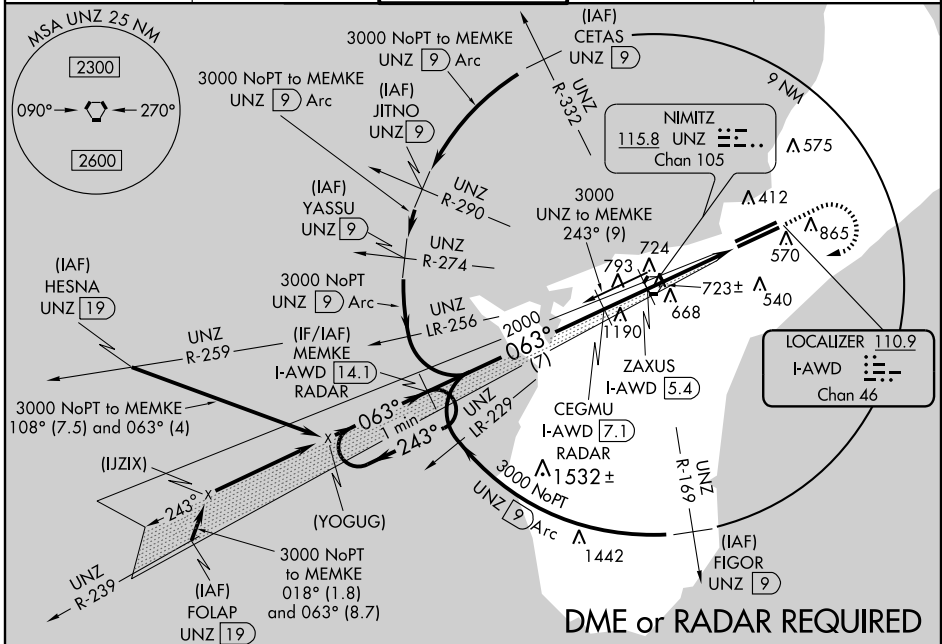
MSA UNZ 25 NM
2300
090°
270°
2600

3000 NoPT to MEMKE
UNZ 9 Arc

3000 NoPT to MEMKE
UNZ 9 Arc

(IAF)
JITNO
UNZ 9

(IAF)
CETAS
UNZ 9

UNZ
R-332

9 NM

NIMITZ
115.8 UNZ
Chan 105

575

UNZ
R-290

(IAF)
YASSU
UNZ 9

UNZ
R-274

3000
UNZ to MEMKE
243° (9)

412
865
570

724
793
723±
540
668
1190

(IAF)
HESNA
UNZ 19

3000 NoPT
UNZ 9 Arc

UNZ
LR-256

2000
063°
(7)

LOCALIZER 110.9
I-AWD
Chan 46

UNZ
R-259

(IF/IAF)
MEMKE
I-AWD 14.1
RADAR

ZAXUS
I-AWD 5.4

3000 NoPT to MEMKE
108° (7.5) and 063° (4)

063°
1 min
243°

UNZ
LR-229

CEGMU
I-AWD 7.1
RADAR

1532±

UNZ
R-169

(IJZIX)
243°

(YOGUG)

3000 NoPT
UNZ 9 Arc
1442

3000 NoPT
to MEMKE
018° (1.8)
and 063° (8.7)

UNZ
R-239

(IAF)
FOLAP
UNZ 19

(IAF)
FIGOR
UNZ 9

DME or RADAR REQUIRED